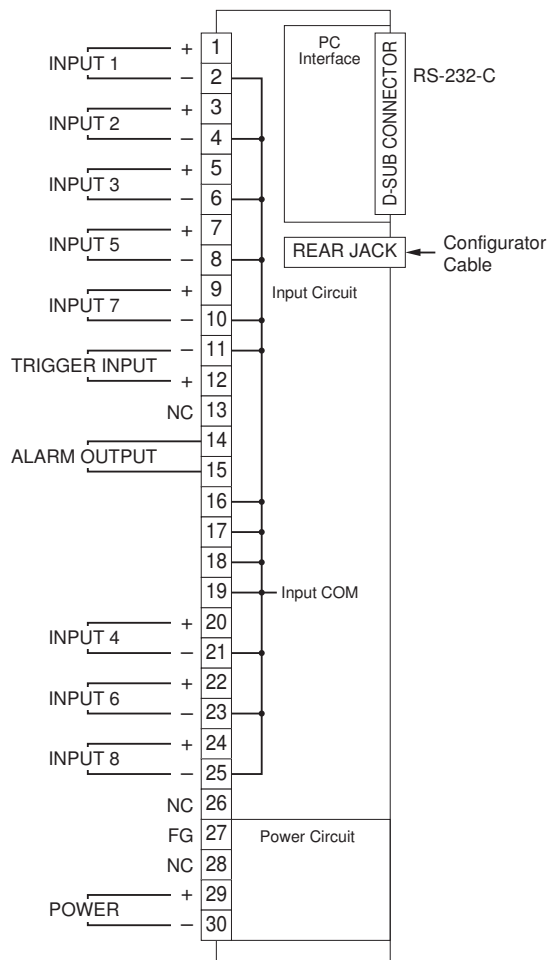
INPUT 1 + 1
– 2
INPUT 2 + 3
– 4
INPUT 3 + 5
– 6
INPUT 5 + 7
– 8
INPUT 7 + 9
– 10
TRIGGER INPUT – 11
+ 12
NC 13
ALARM OUTPUT 14
15
16
17
18
19
INPUT 4 + 20
– 21
INPUT 6 + 22
– 23
INPUT 8 + 24
– 25
NC 26
FG 27
NC 28
POWER + 29
– 30

PC Interface
D-SUB CONNECTOR
RS-232-C
REAR JACK
Configurator Cable
Input Circuit
Input COM
Power Circuit